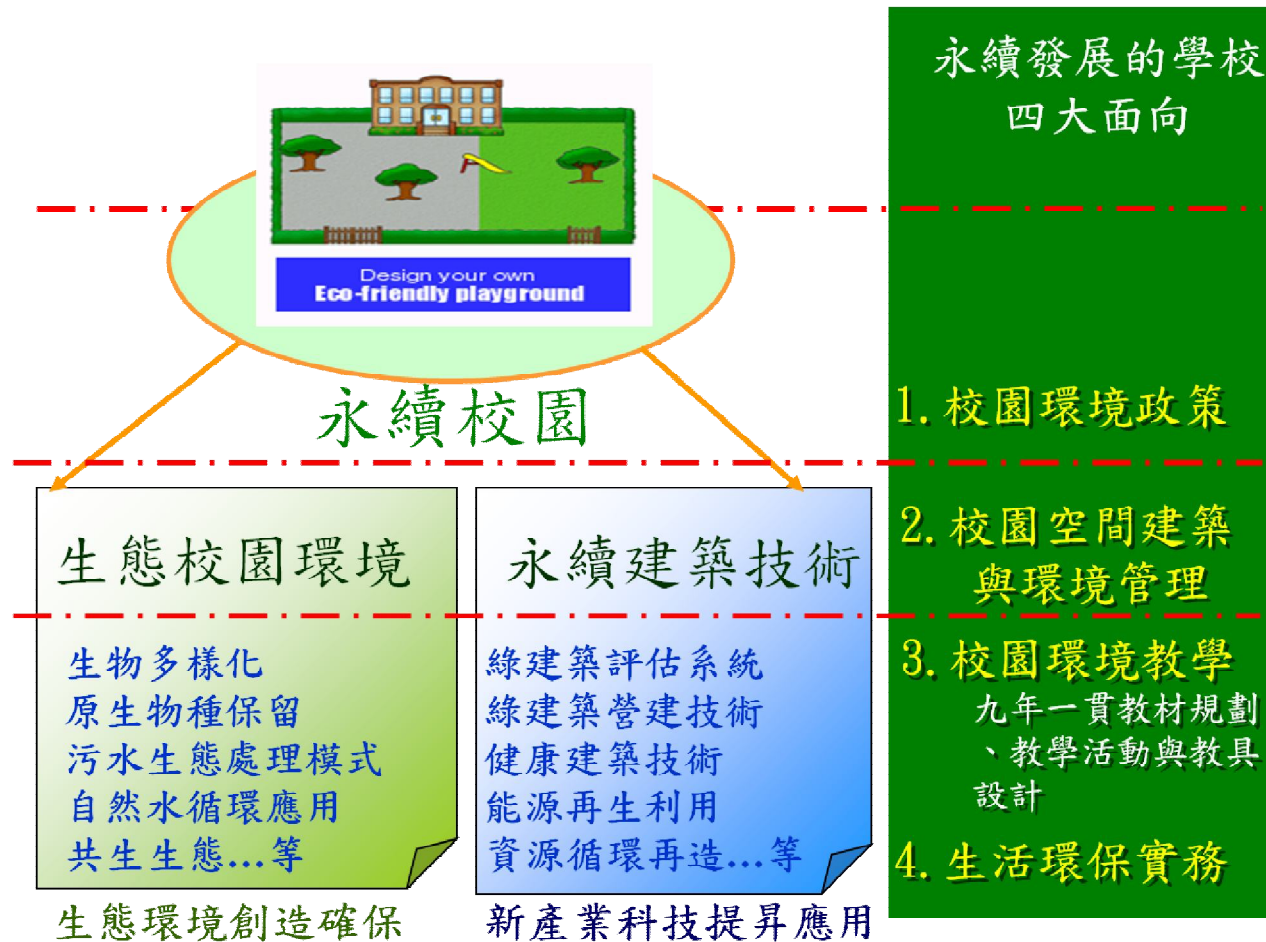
Design your own
Eco-friendly playground

永續校園

生態校園環境

生物多樣化
原生物種保留
污水生態處理模式
自然水循環應用
共生生態…等

生態環境創造確保

永續建築技術

綠建築評估系統
綠建築營建技術
健康建築技術
能源再生利用
資源循環再造…等

新產業科技提昇應用

永續發展的學校
四大面向

1. 校園環境政策

2. 校園空間建築與環境管理

3. 校園環境教學
九年一貫教材規劃、教學活動與教具設計

4. 生活環保實務